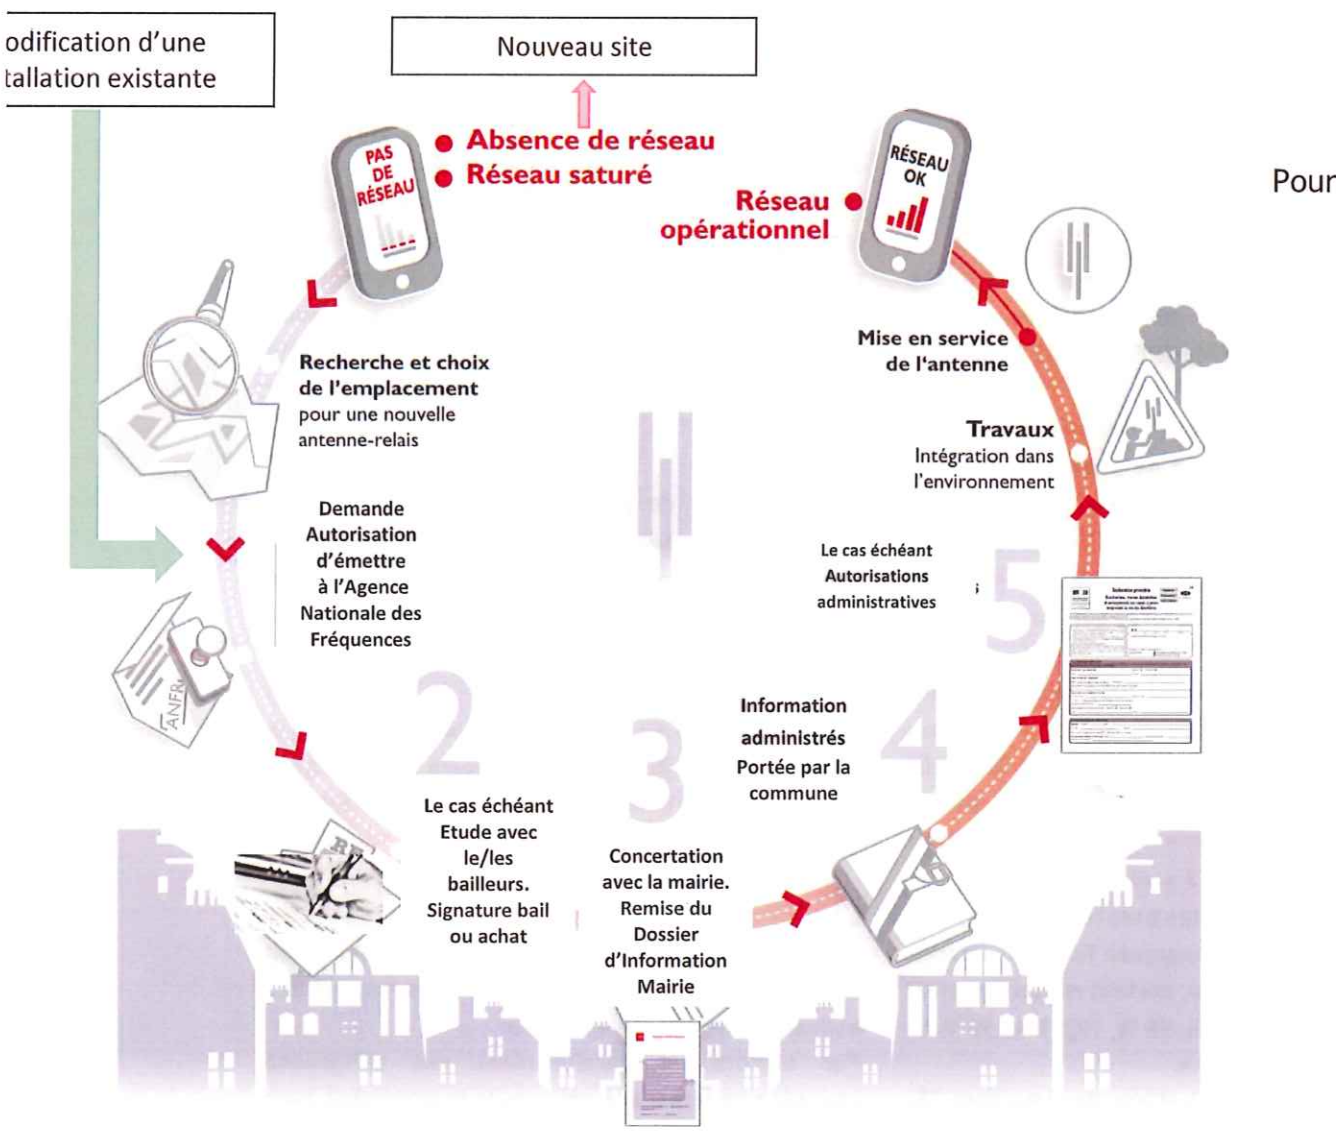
odification d'une tallation existante

Nouveau site

PAS DE RÉSEAU

Absence de réseau
Réseau saturé

RÉSEAU OK

Réseau opérationnel

Pour

Recherche et choix de l'emplacement pour une nouvelle antenne-relais

Mise en service de l'antenne

Travaux
Intégration dans l'environnement

Demande Autorisation d'émettre à l'Agence Nationale des Fréquences

Le cas échéant Autorisations administratives

5

ANFR

2

3

4

Information administrés Portée par la commune

Le cas échéant Etude avec le/les bailleurs. Signature bail ou achat

Concertation avec la mairie. Remise du Dossier d'Information Mairie